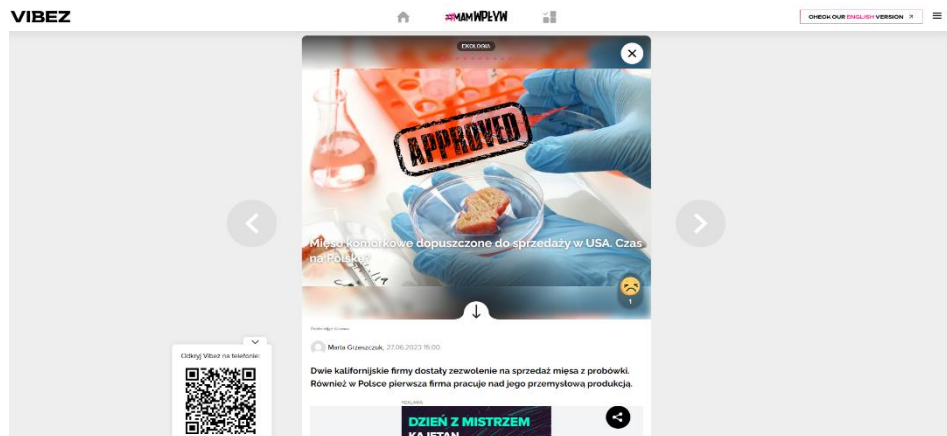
VIBEZ

#MAMWPŁYW

CHECK OUR ENGLISH VERSION

EKOLOGIA

APPROVED

Mięso komórkowe dopuszczone do sprzedaży w USA. Czas na Polskę?

1

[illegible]

Maria Grzeszczak, 27.06.2023 15:00

Dwie kalifornijskie firmy dostały zezwolenie na sprzedaż mięsa z probówki. Również w Polsce pierwsza firma pracuje nad jego przemysłową produkcją.

REKLAMA

DZIEŃ Z MISTRZEM

KAJETAN

Odkryj Vibez na telefonie: